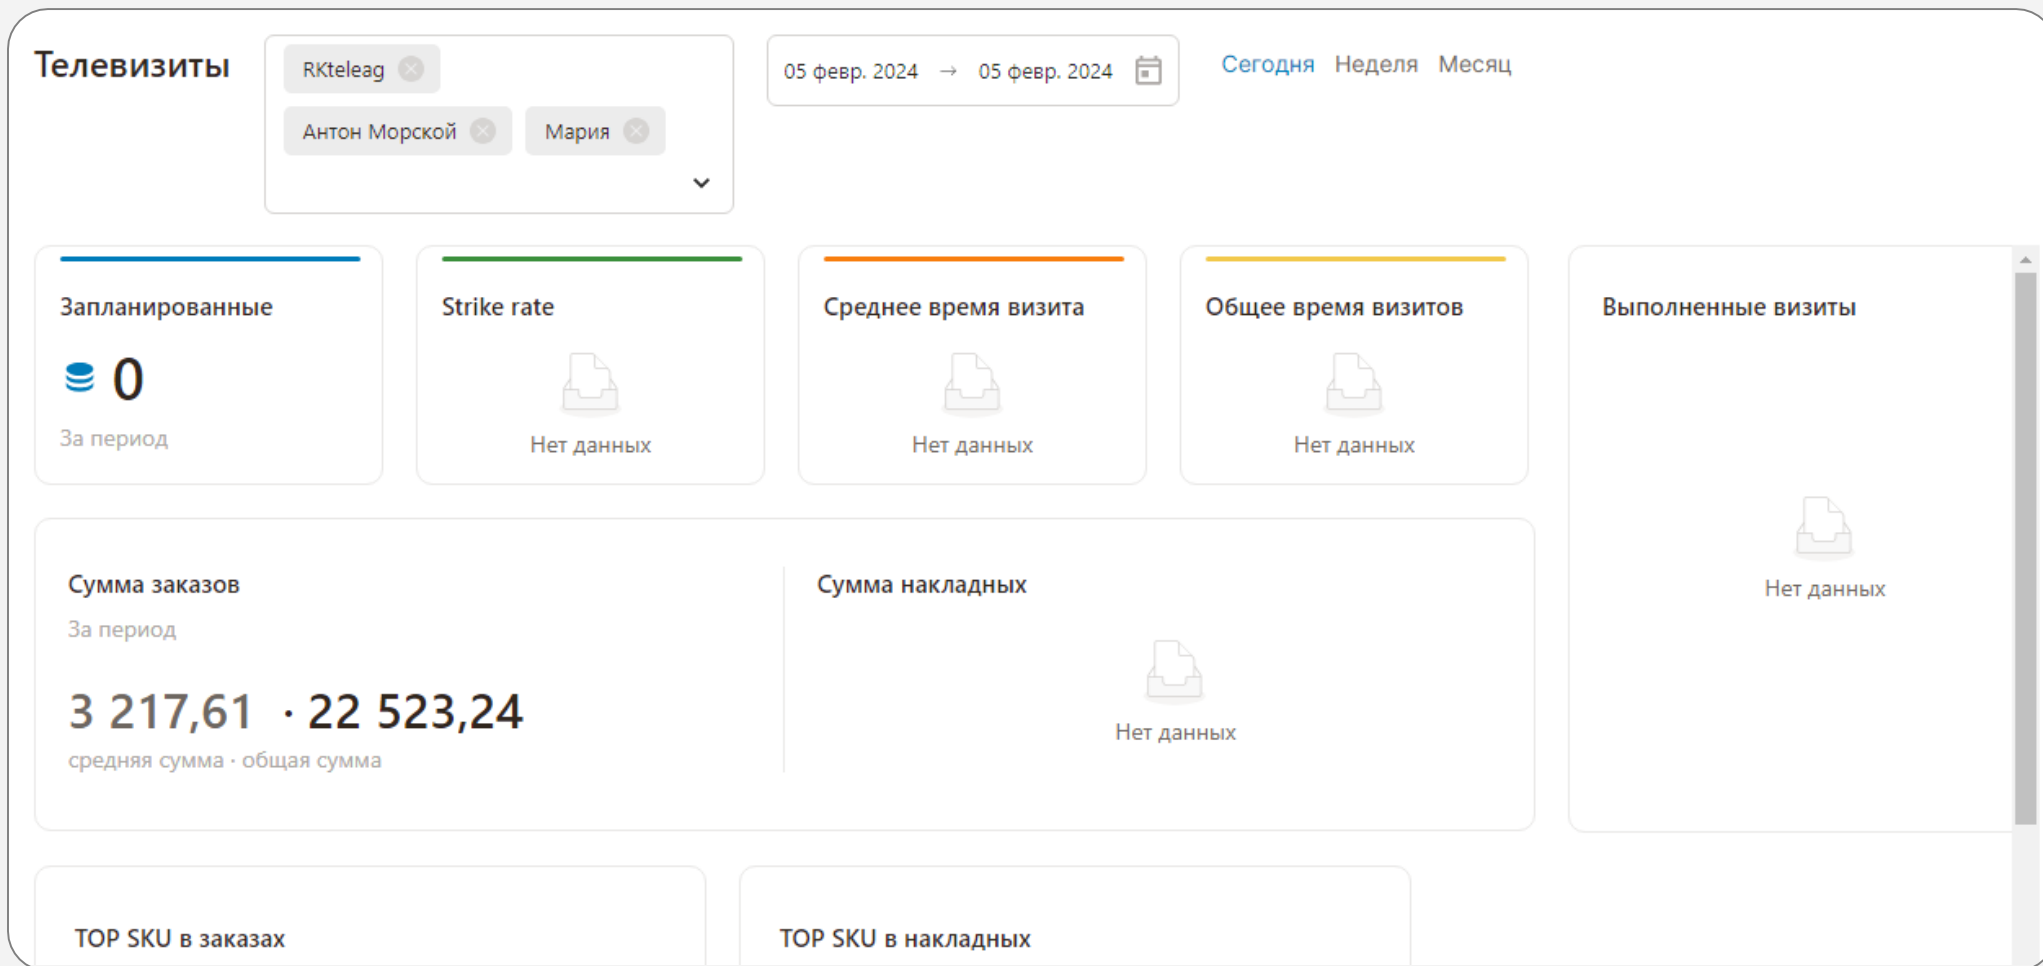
Телевизиты

RKteleag

Антон Морской

Мария

05 февр. 2024 → 05 февр. 2024

Сегодня Неделя Месяц

Запланированные

0

За период

Strike rate

Нет данных

Среднее время визита

Нет данных

Общее время визитов

Нет данных

Выполненные визиты

Нет данных

Сумма заказов

За период

3 217,61 · 22 523,24

средняя сумма · общая сумма

Сумма накладных

Нет данных

TOP SKU в заказах

TOP SKU в накладных